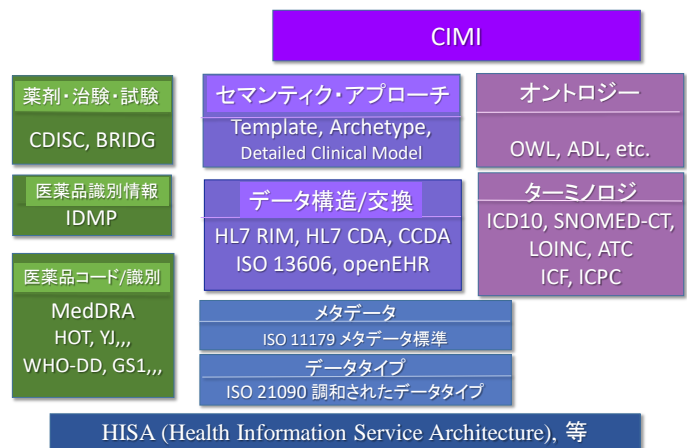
CIMI

薬剤・治験・試験

CDISC, BRIDG

医薬品識別情報

IDMP

医薬品コード/識別

MedDRA
HOT, YJ,,,
WHO-DD, GS1,,,

セマンティク・アプローチ

Template, Archetype, Detailed Clinical Model

データ構造/交換

HL7 RIM, HL7 CDA, CCDA
ISO 13606, openEHR

オントロジー

OWL, ADL, etc.

ターミノロジ

ICD10, SNOMED-CT, LOINC, ATC
ICF, ICPC

メタデータ

ISO 11179 メタデータ標準

データタイプ

ISO 21090 調和されたデータタイプ

HISA (Health Information Service Architecture), 等